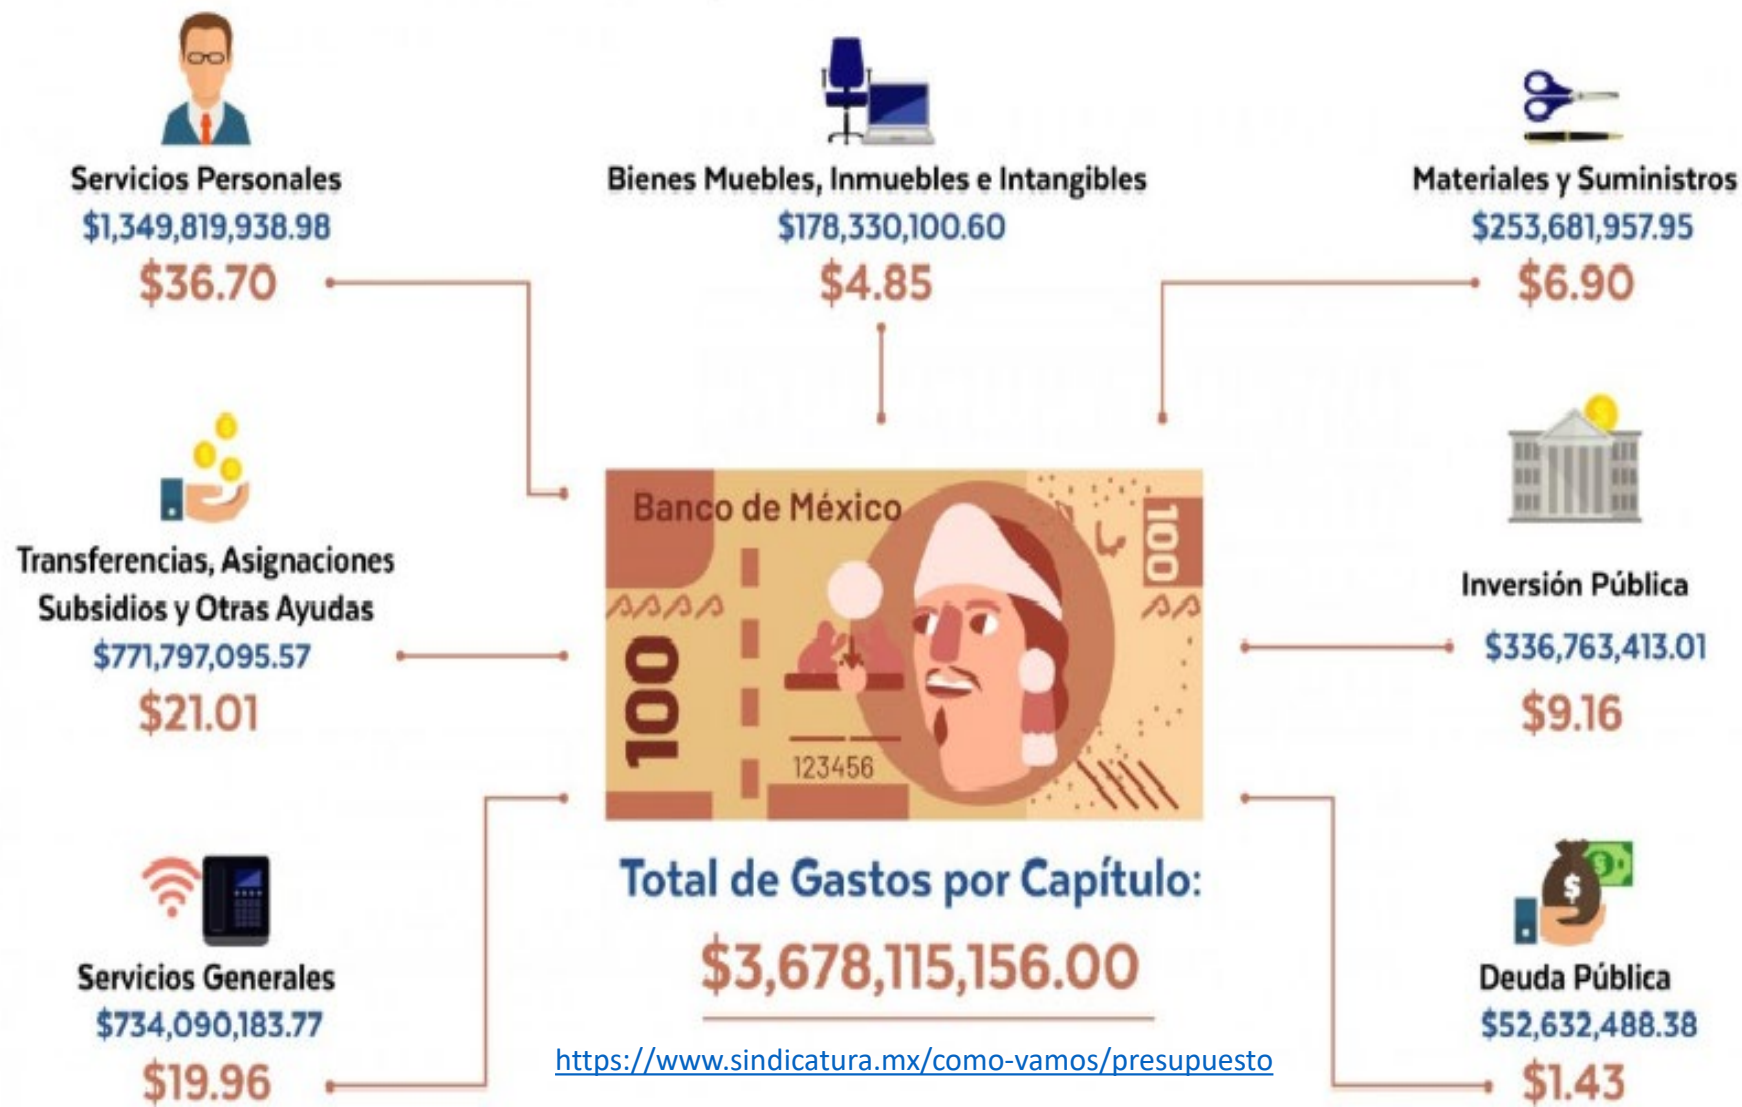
Servicios Personales
$1,349,819,938.98
$36.70

Bienes Muebles, Inmuebles e Intangibles
$178,330,100.60
$4.85

Materiales y Suministros
$253,681,957.95
$6.90

Transferencias, Asignaciones Subsidios y Otras Ayudas
$771,797,095.57
$21.01

Banco de México
100
100
123456

Inversión Pública
$336,763,413.01
$9.16

Total de Gastos por Capítulo:
$3,678,115,156.00

Servicios Generales
$734,090,183.77
$19.96

Deuda Pública
$52,632,488.38
$1.43

https://www.sindicatura.mx/como-vamos/presupuesto